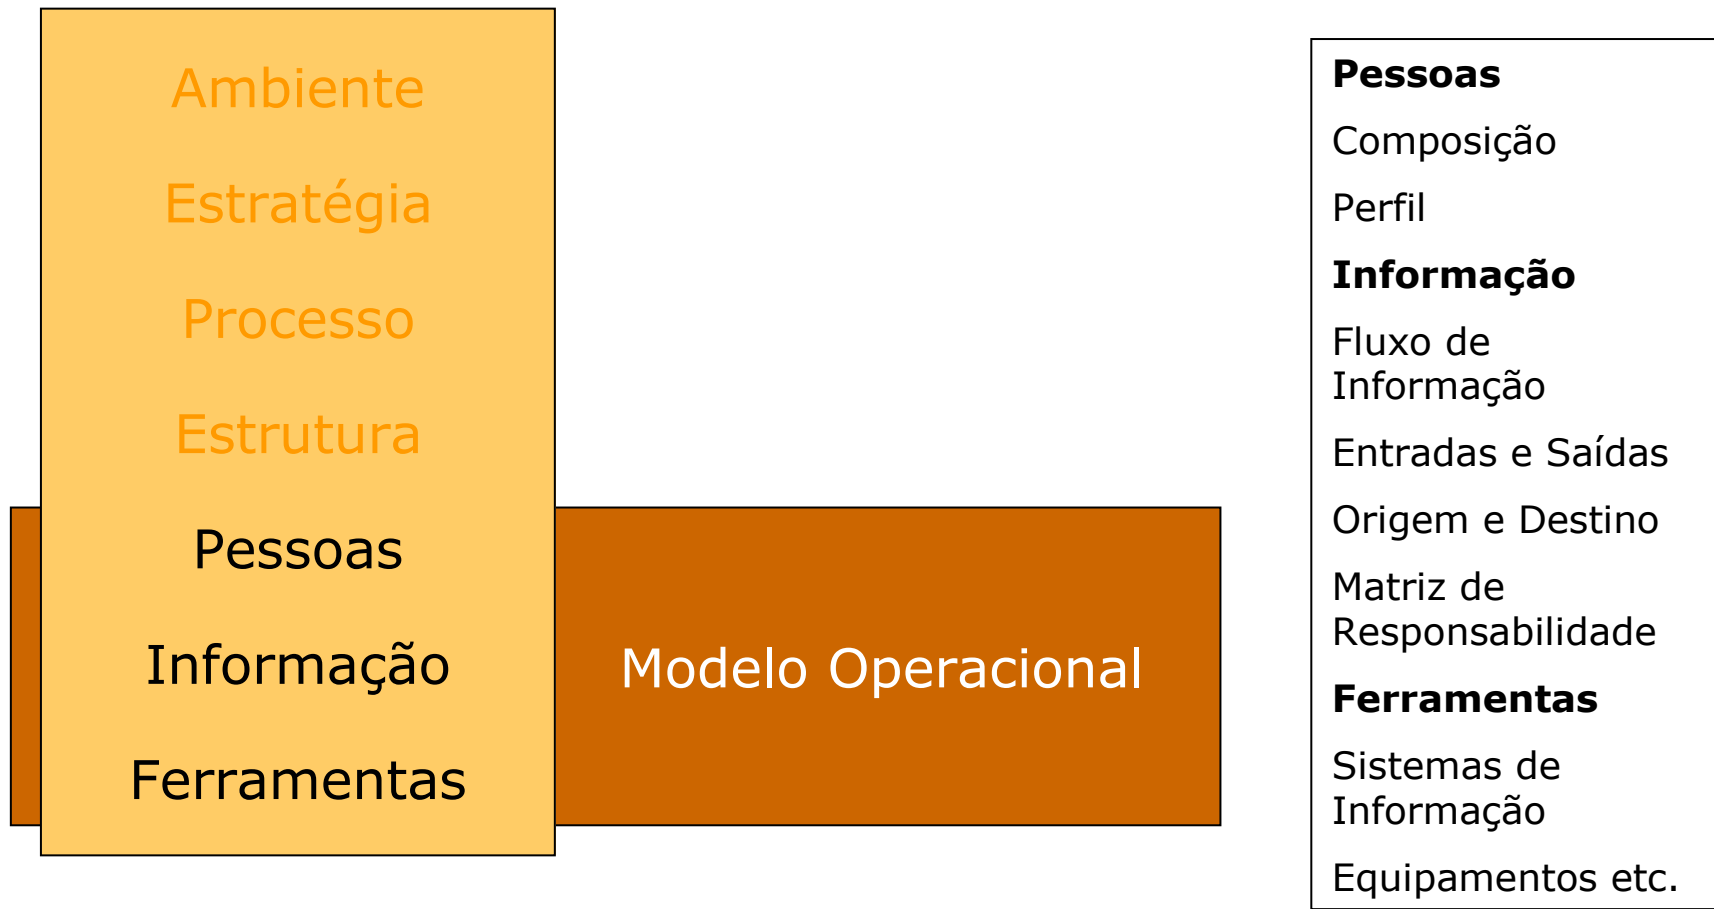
Ambiente

Estratégia

Processo

Estrutura

Pessoas

Informação

Ferramentas

Modelo Operacional

**Pessoas**

Composição

Perfil

**Informação**

Fluxo de Informação

Entradas e Saídas

Origem e Destino

Matriz de Responsabilidade

**Ferramentas**

Sistemas de Informação

Equipamentos etc.